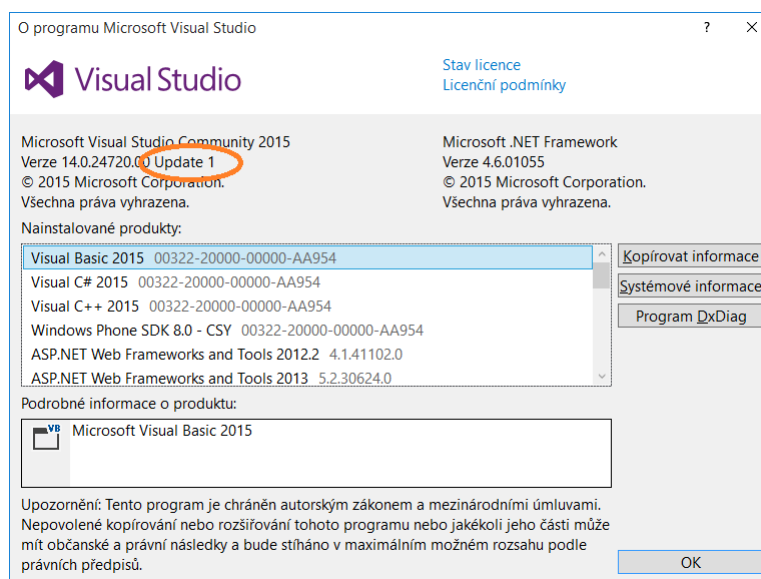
O programu Microsoft Visual Studio

?

Visual Studio

Stav licence
Licenční podmínky

Microsoft Visual Studio Community 2015
Verze 14.0.24720.00 Update 1
© 2015 Microsoft Corporation.
Všechna práva vyhrazena.

Microsoft .NET Framework
Verze 4.6.01055
© 2015 Microsoft Corporation.
Všechna práva vyhrazena.

Nainstalované produkty:

Visual Basic 2015 00322-20000-00000-AA954
Visual C# 2015 00322-20000-00000-AA954
Visual C++ 2015 00322-20000-00000-AA954
Windows Phone SDK 8.0 - CSY 00322-20000-00000-AA954
ASP.NET Web Frameworks and Tools 2012.2 4.1.41102.0
ASP.NET Web Frameworks and Tools 2013 5.2.30624.0

Kopírovat informace
Systémové informace
Program DxDiag

Podrobné informace o produktu:

Microsoft Visual Basic 2015

Upozornění: Tento program je chráněn autorským zákonem a mezinárodními úmluvami. Nepovolené kopírování nebo rozšiřování tohoto programu nebo jakékoli jeho části může mít občanské a právní následky a bude stíháno v maximálním možném rozsahu podle právních předpisů.

OK